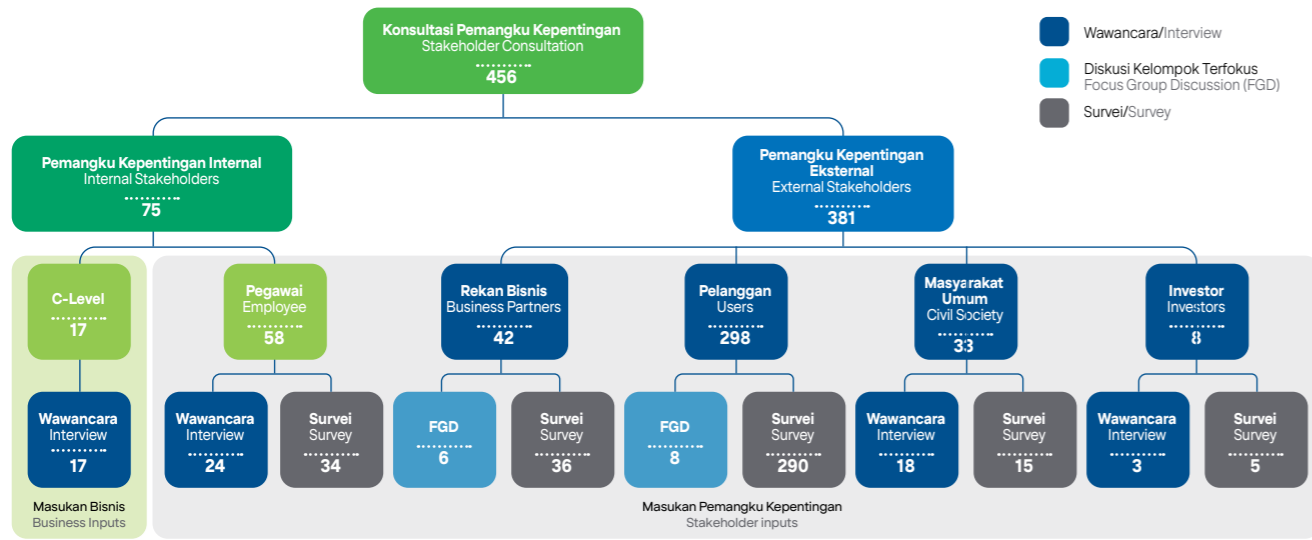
Konsultasi Pemangku Kepentingan
Stakeholder Consultation
456

Wawancara/Interview

Diskusi Kelompok Terfokus
Focus Group Discussion (FGD)

Survei/Survey

Pemangku Kepentingan Internal
Internal Stakeholders
75

Pemangku Kepentingan Eksternal
External Stakeholders
381

C-Level
17

Wawancara
Interview
17

Masukan Bisnis
Business Inputs

Pegawai
Employee
58

Wawancara
Interview
24

Survei
Survey
34

Rekan Bisnis
Business Partners
42

FGD
6

Survei
Survey
36

Pelanggan
Users
298

FGD
8

Survei
Survey
290

Masyarakat Umum
Civil Society
33

Wawancara
Interview
18

Survei
Survey
15

Investor
Investors
8

Wawancara
Interview
3

Survei
Survey
5

Masukan Pemangku Kepentingan
Stakeholder inputs